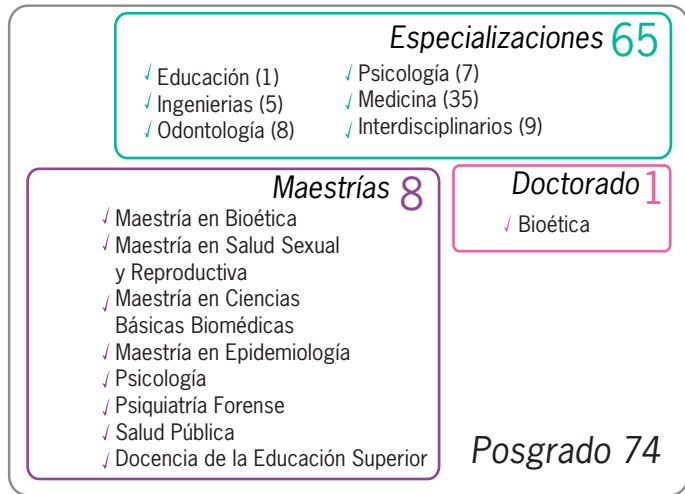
Especializaciones 65

√ Educación (1)
√ Ingenierias (5)
√ Odontología (8)
√ Psicología (7)
√ Medicina (35)
√ Interdisciplinarios (9)

Maestrías 8

√ Maestría en Bioética
√ Maestría en Salud Sexual y Reproductiva
√ Maestría en Ciencias Básicas Biomédicas
√ Maestría en Epidemiología
√ Psicología
√ Psiquiatría Forense
√ Salud Pública
√ Docencia de la Educación Superior

Doctorado 1

√ Bioética

Posgrado 74